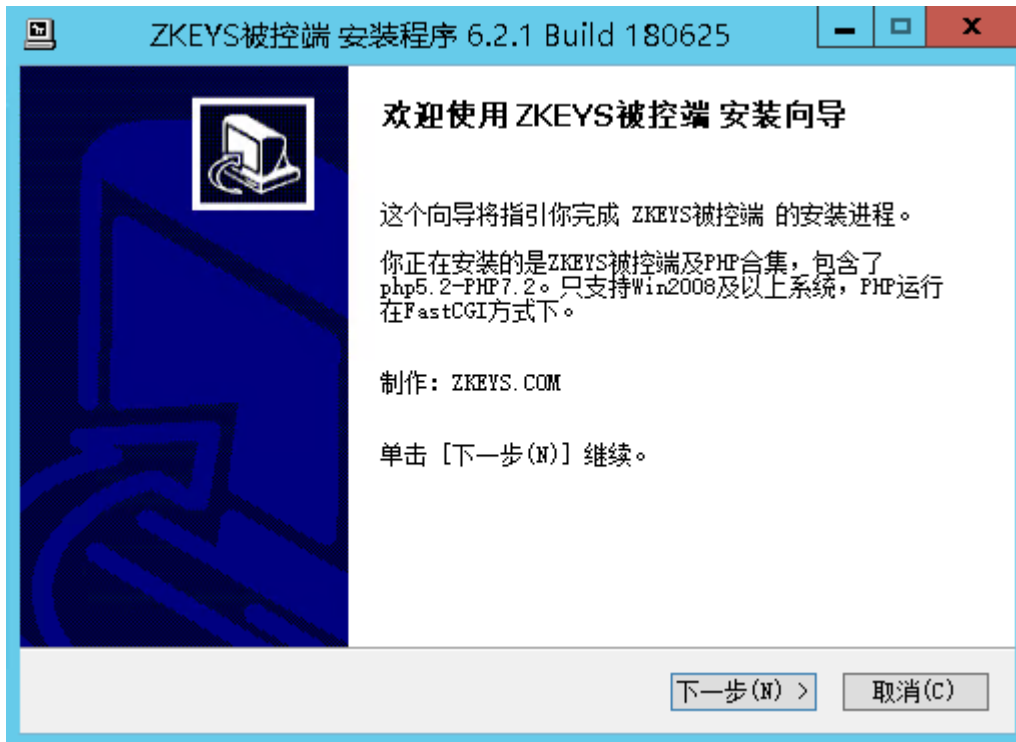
ZKEYS被控端 安装程序 6.2.1 Build 180625

欢迎使用 ZKEYS被控端 安装向导

这个向导将指引你完成 ZKEYS被控端 的安装进程。

你正在安装的是ZKEYS被控端及PHP合集，包含了php5.2-PHP7.2。只支持Win2008及以上系统，PHP运行在FastCGI方式下。

制作：ZKEYS.COM

单击 [下一步(N)] 继续。

下一步(N) >

取消(C)